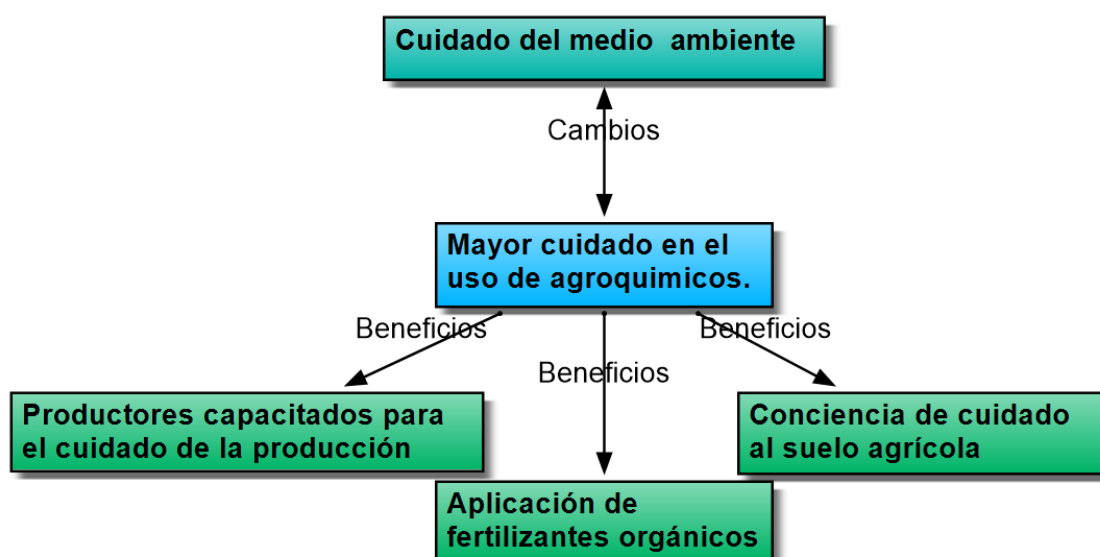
Cuidado del medio ambiente

Cambios

Mayor cuidado en el uso de agroquimicos.

Beneficios

Beneficios

Beneficios

Productores capacitados para el cuidado de la producción

Aplicación de fertilizantes orgánicos

Conciencia de cuidado al suelo agrícola